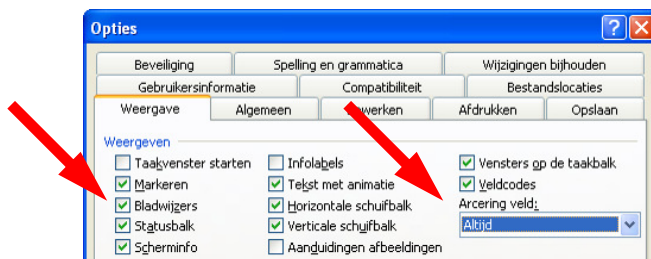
Opties

Beveiliging
Spelling en grammatica
Wijzigingen bijhouden
Gebruikersinformatie
Compatibiliteit
Bestandslocaties
Weergave
Algemeen
Bewerken
Afdrukken
Opslaan

Weergeven

Taakvenster starten
Markeren
Bladwijzers
Statusbalk
Scherminfo

Infolabels
Tekst met animatie
Horizontale schuifbalk
Verticale schuifbalk
Aanduidingen afbeeldingen

Vensters op de taakbalk
Veldcodes
Arcering veld:
Altijd